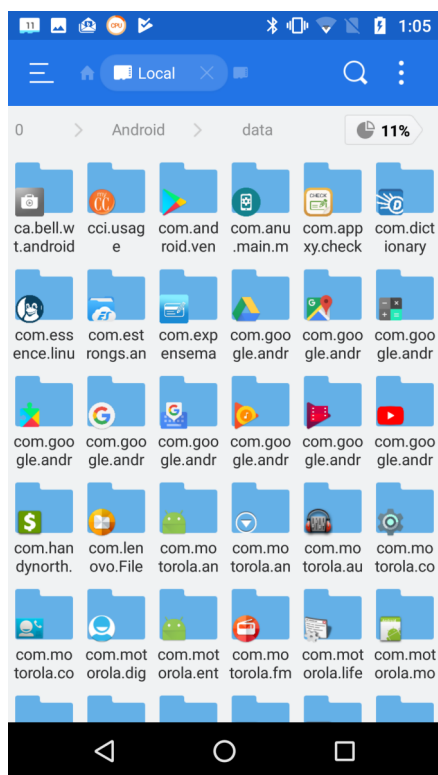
11 CPU 1:05

Local

0 > Android > data 11%

ca.bell.wt.android

cci.usage

com.android.ven

com.anu.main.m

com.appxy.check

com.dictionary

com.essence.linu

com.estrongs.an

com.expensema

com.google.andr

com.google.andr

com.google.andr

com.google.andr

com.google.andr

com.google.andr

com.google.andr

com.google.andr

com.google.andr

com.handynorth.

com.lenovo.File

com.motorola.an

com.motorola.an

com.motorola.au

com.motorola.co

com.motorola.co

com.motorola.dig

com.motorola.ent

com.motorola.fm

com.motorola.life

com.motorola.mo